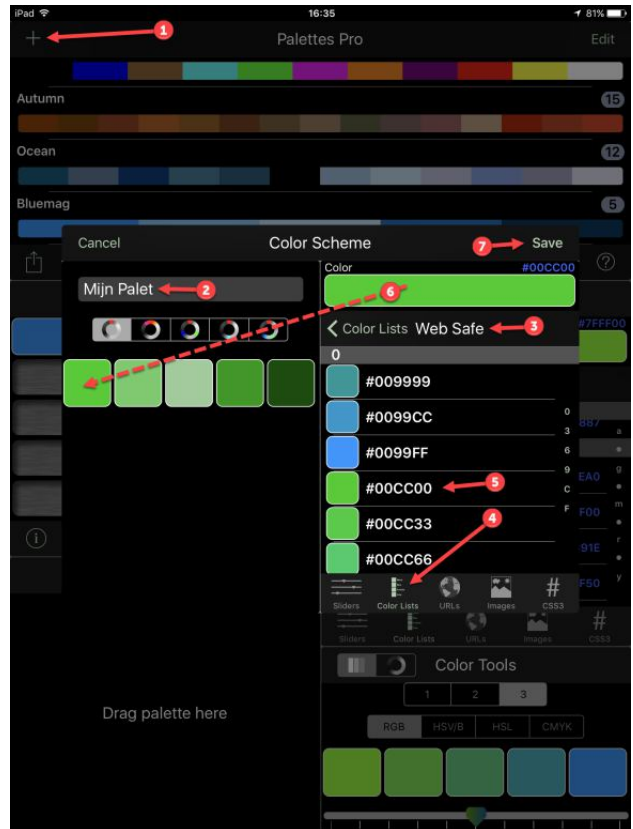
iPad 16:35 81%

+ 1 Palettes Pro Edit

Autumn 15

Ocean 12

Bluemag 5

Cancel Color Scheme 7 Save

Mijn Palet 2

Color #00CC00

6

Color Lists Web Safe 3

#7FFF00

0

#009999

#0099CC

#0099FF

#00CC00 5

#00CC33

#00CC66

4

0 3 6 9 C F

887

EA0

F00

91E

F50

Sliders Color Lists URLs Images CSS3

Sliders Color Lists URLs Images CSS3

Drag palette here

Color Tools

1 2 3

RGB HSV/B HSL CMYK